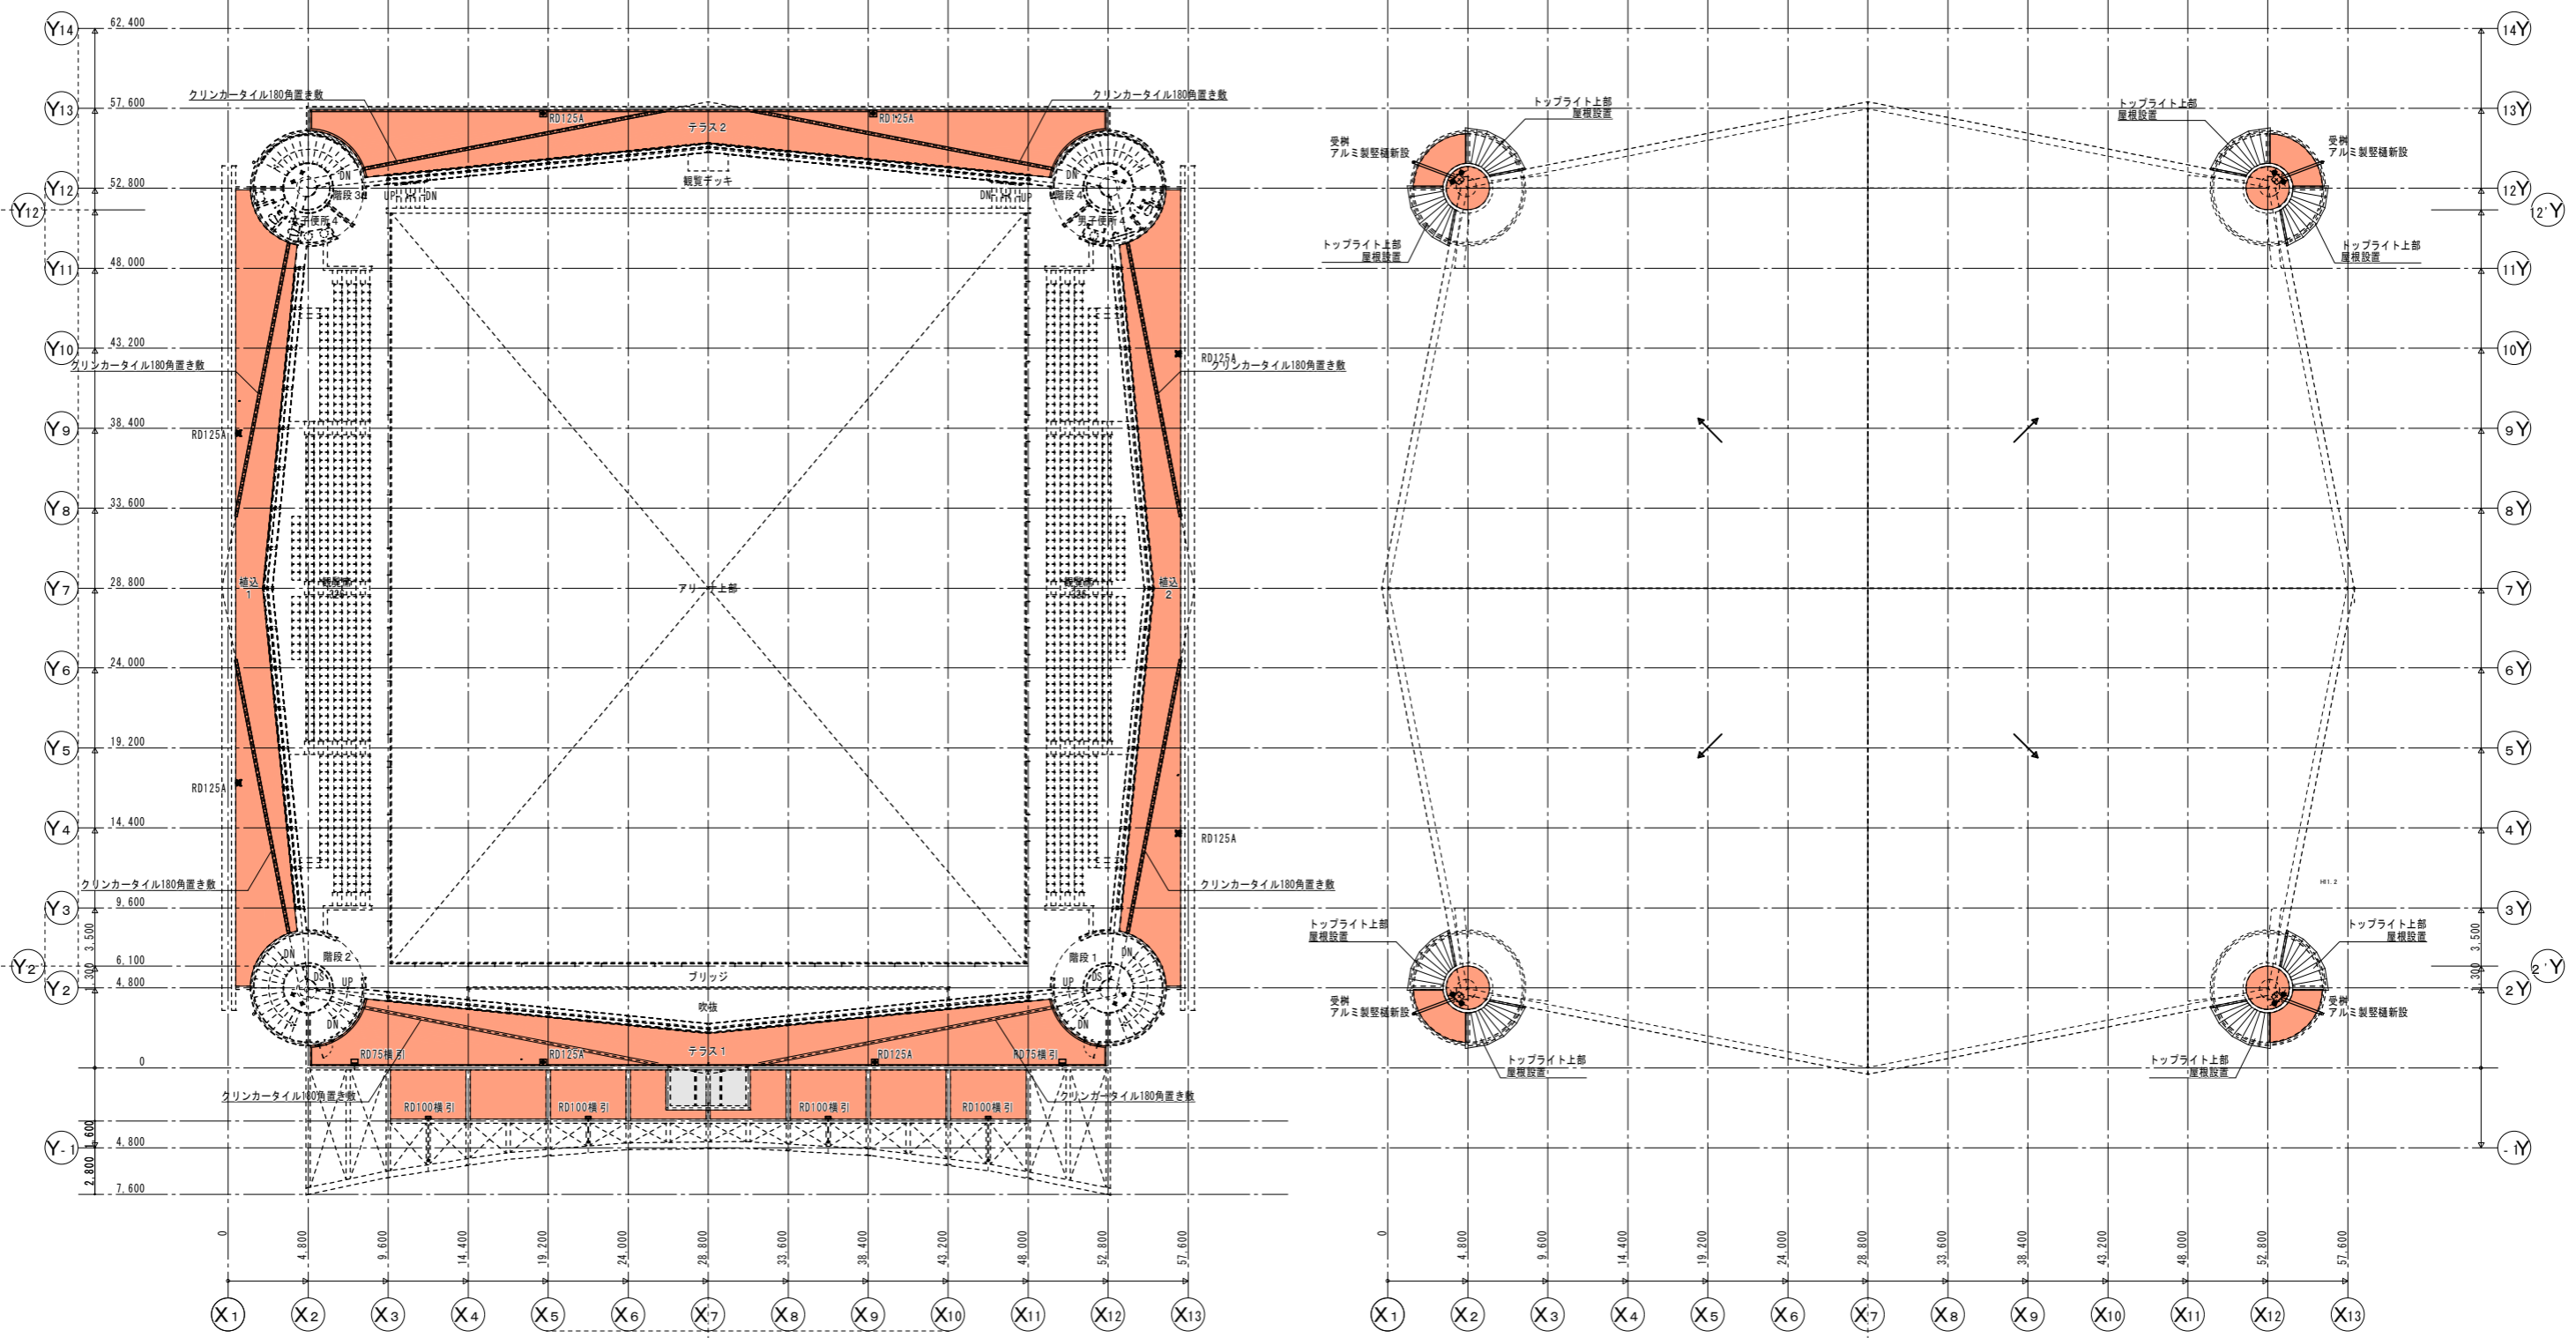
Y14 62,400
Y13 57,600
Y12 52,800
Y12'
Y11 48,000
Y10 43,200
Y9 38,400
Y8 33,600
Y7 28,800
Y6 24,000
Y5 19,200
Y4 14,400
Y3 9,600
Y2' 6,100
Y2 4,800
0
Y-1 4,800
7,600
3,500
1,300
1,600
2,800

クリンカータイル180角置き敷
クリンカータイル180角置き敷
RD125A
テラス2
RD125A
観覧デッキ
DN
階段3
UP
DN
男子便所
DN
階段4
DN
UP
男子便所4
クリンカータイル180角置き敷
RD125A
RD125A
クリンカータイル180角置き敷
RD125A
植込 1
観覧席
アリーナ上部
観覧席
植込 2
RD125A
RD125A
クリンカータイル180角置き敷
クリンカータイル180角置き敷
DN
階段2
DS
UP
DN
ブリッジ
吹抜
階段1
UP
DS
DN
DN
RD75横引
RD125A
テラス1
RD125A
RD75横引
クリンカータイル180角置き敷
RD100横引
RD100横引
RD100横引
RD100横引
クリンカータイル180角置き敷

0
4,800
9,600
14,400
19,200
24,000
28,800
33,600
38,400
43,200
48,000
52,800
57,600
X1 X2 X3 X4 X5 X6 X7 X8 X9 X10 X11 X12 X13

トップライト上部
屋根設置
受樋
アルミ製竪樋新設
トップライト上部
屋根設置
トップライト上部
屋根設置
受樋
アルミ製竪樋新設
トップライト上部
屋根設置
トップライト上部
屋根設置
受樋
アルミ製竪樋新設
トップライト上部
屋根設置
トップライト上部
屋根設置
受樋
アルミ製竪樋新設
トップライト上部
屋根設置
14Y 13Y 12Y 12'Y 11Y 10Y 9Y 8Y 7Y 6Y 5Y 4Y 3Y 2'Y 2Y -1Y
3,500
1,300
0
4,800
9,600
14,400
19,200
24,000
28,800
33,600
38,400
43,200
48,000
52,800
57,600
X1 X2 X3 X4 X5 X6 X7 X8 X9 X10 X11 X12 X13